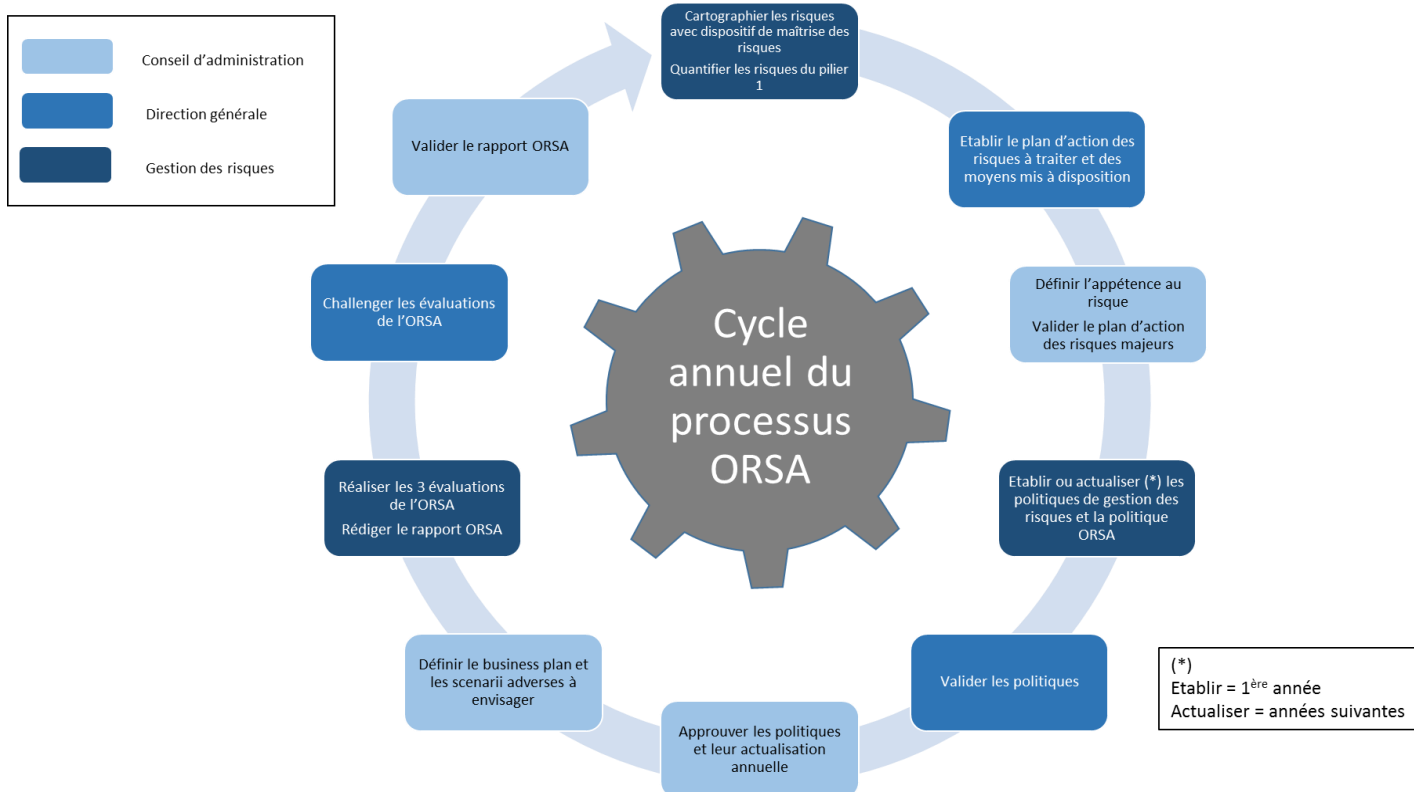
Conseil d’administration

Direction générale

Gestion des risques

Cartographier les risques avec dispositif de maîtrise des risques

Quantifier les risques du pilier 1

Etablir le plan d’action des risques à traiter et des moyens mis à disposition

Définir l’appétence au risque

Valider le plan d’action des risques majeurs

Etablir ou actualiser (*) les politiques de gestion des risques et la politique ORSA

Valider les politiques

Approuver les politiques et leur actualisation annuelle

Définir le business plan et les scenarii adverses à envisager

Réaliser les 3 évaluations de l’ORSA

Rédiger le rapport ORSA

Challenger les évaluations de l’ORSA

Valider le rapport ORSA

Cycle annuel du processus ORSA

(*)
Etablir = 1$^{ère}$ année
Actualiser = années suivantes